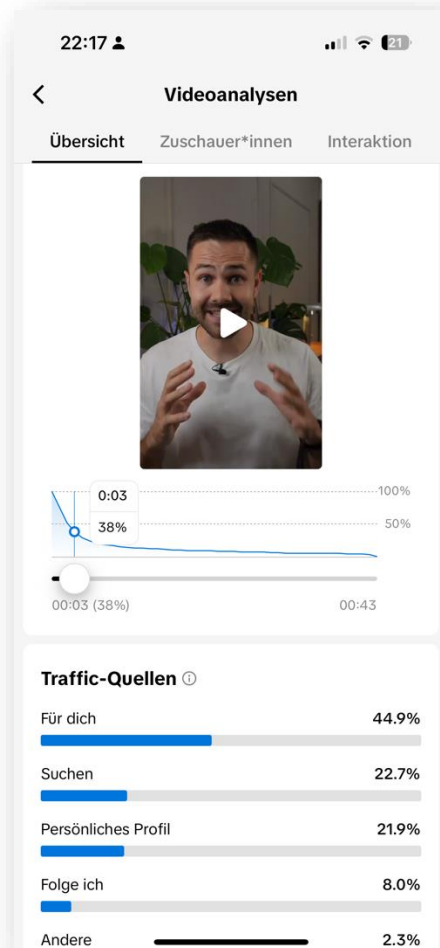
22:17

21

Videoanalysen

Übersicht Zuschauer*innen Interaktion

0:03

38%

100%

50%

00:03 (38%)

00:43

Traffic-Quellen ⓘ

Für dich 44.9%

Suchen 22.7%

Persönliches Profil 21.9%

Folge ich 8.0%

Andere 2.3%